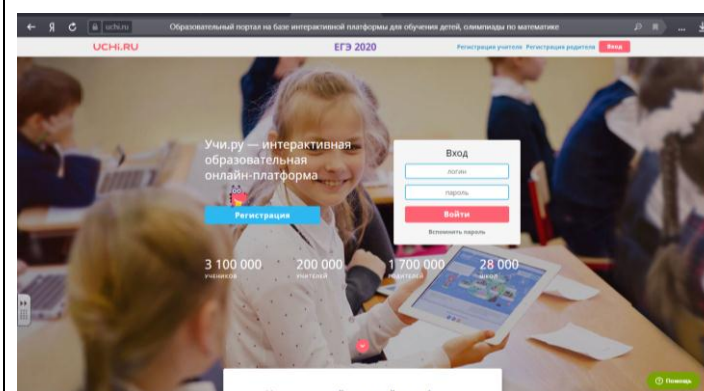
uchi.ru Образовательный портал на базе интерактивной платформы для обучения детей, олимпиады по математике

UCHi.RU ЕГЭ 2020 Регистрация учителя Регистрация родителя Вход

Учи.ру — интерактивная образовательная онлайн-платформа

Регистрация

Вход

логин

пароль

Войти

Вспомнить пароль

3 100 000 учеников

200 000 учителей

1 700 000 родителей

28 000 школ

Помощь